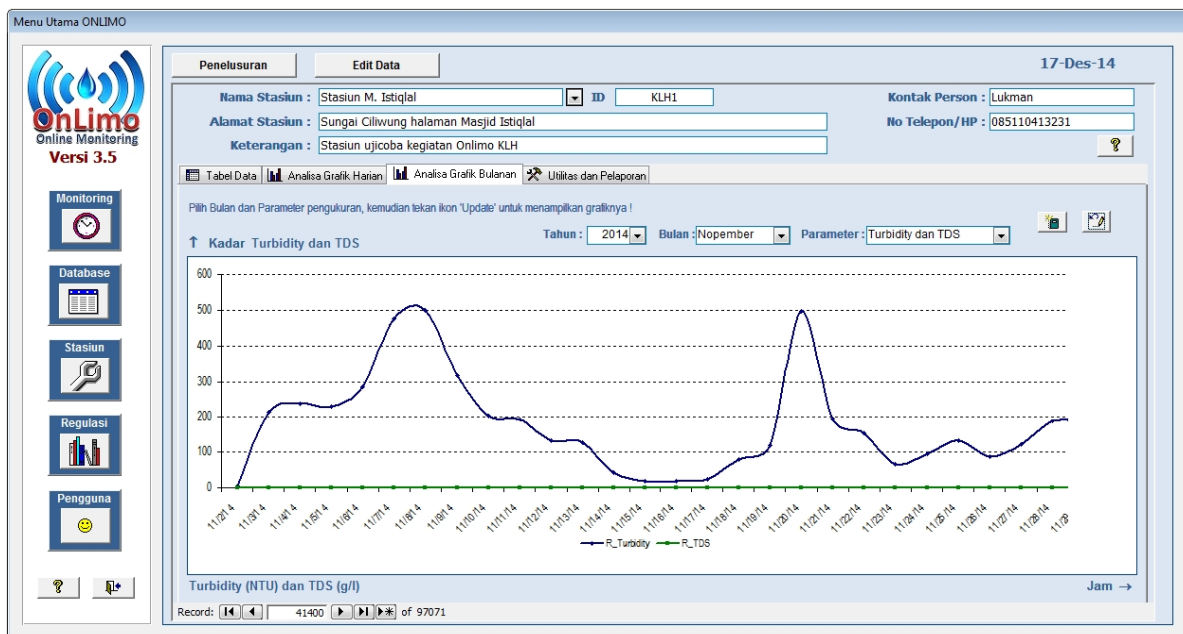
Menu Utama ONLIMO

OnLimo
Online Monitoring
Versi 3.5

Monitoring

Database

Stasiun

Regulasi

Pengguna

?

Penelusuran

Edit Data

17-Des-14

Nama Stasiun : Stasiun M. Istiqlal

ID KLH1

Kontak Person : Lukman

Alamat Stasiun : Sungai Ciliwung halaman Masjid Istiqlal

No Telepon/HP : 085110413231

Keterangan : Stasiun ujicoba kegiatan Onlimo KLH

?

Tabel Data | Analisa Grafik Harian | Analisa Grafik Bulanan | Utilitas dan Pelaporan

Pilih Bulan dan Parameter pengukuran, kemudian tekan ikon 'Update' untuk menampilkan grafiknya !

↑ Kadar Turbidity dan TDS

Tahun : 2014 Bulan : Nopember Parameter : Turbidity dan TDS

600
500
400
300
200
100
0

11/2/14 11/3/14 11/4/14 11/5/14 11/6/14 11/7/14 11/8/14 11/9/14 11/10/14 11/11/14 11/12/14 11/13/14 11/14/14 11/15/14 11/16/14 11/17/14 11/18/14 11/19/14 11/20/14 11/21/14 11/22/14 11/23/14 11/24/14 11/25/14 11/26/14 11/27/14 11/28/14 11/2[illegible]

R_Turbidity R_TDS

Turbidity (NTU) dan TDS (g/l)

Jam →

Record: 41400 of 97071